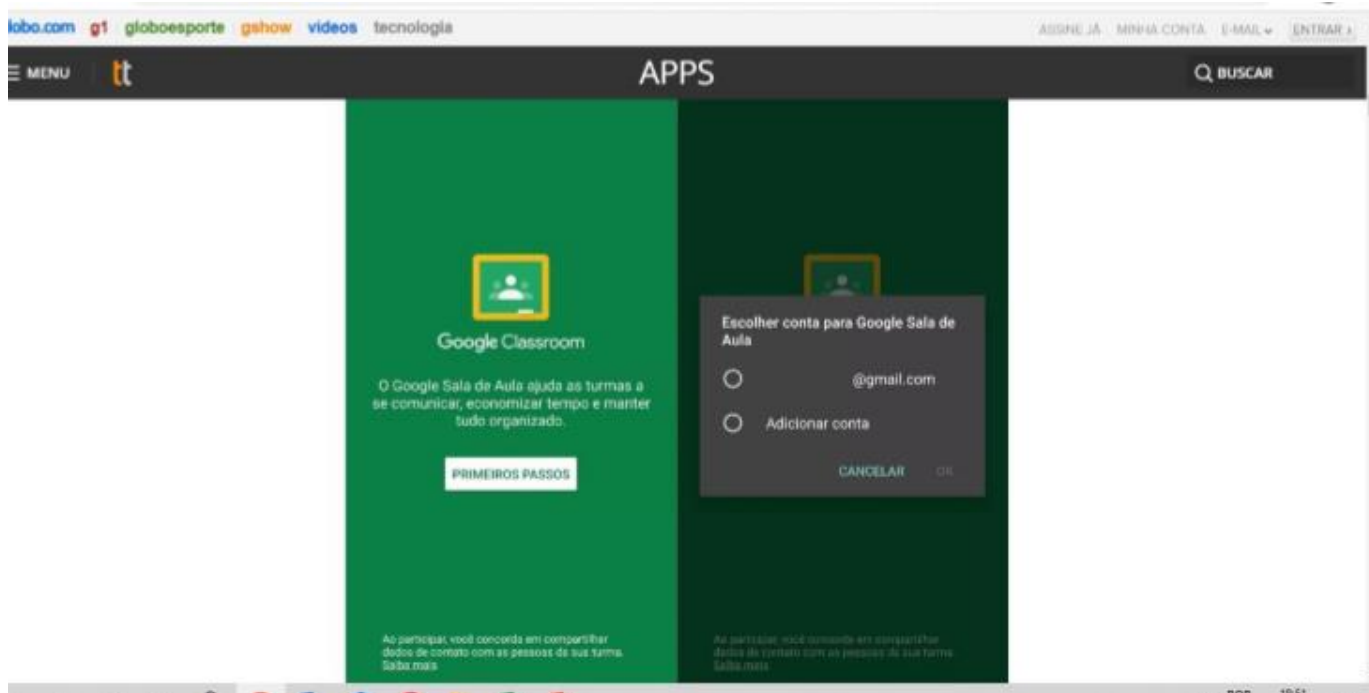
lobo.com g1 globoesporte gshow videos tecnologia

ASSINE JÁ MINHA CONTA E-MAIL ENTRAR

MENU tt APPS BUSCAR

Google Classroom

O Google Sala de Aula ajuda as turmas a se comunicar, economizar tempo e manter tudo organizado.

PRIMEIROS PASSOS

Ao participar, você concorda em compartilhar dados de contato com as pessoas da sua turma. Saiba mais

Escolher conta para Google Sala de Aula

@gmail.com

Adicionar conta

CANCELAR OK

Ao participar, você concorda em compartilhar dados de contato com as pessoas da sua turma. Saiba mais